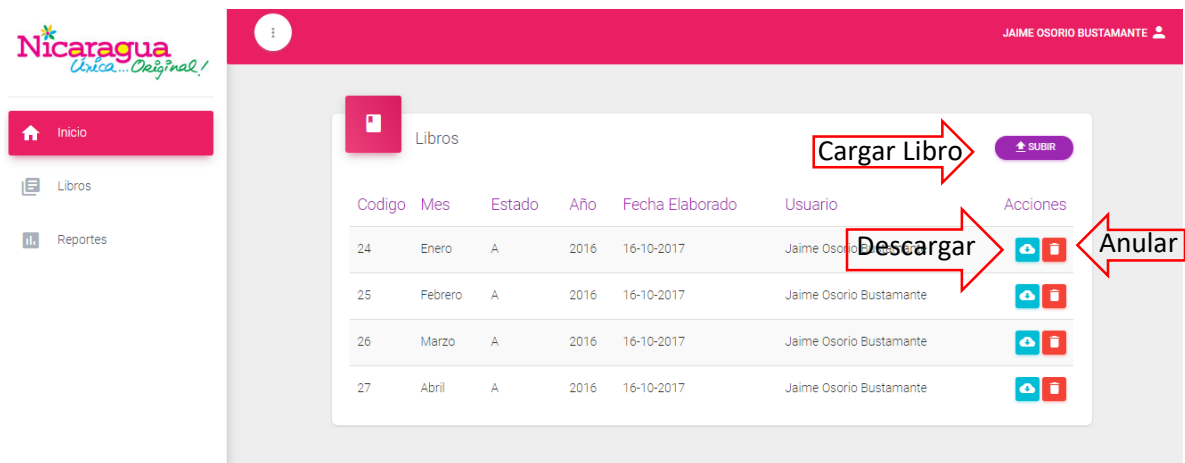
Nicaragua
Única... Original!

Inicio
Libros
Reportes

JAIME OSORIO BUSTAMANTE

Libros

Cargar Libro

SUBIR

| Codigo | Mes | Estado | Año | Fecha Elaborado | Usuario | Acciones |
|---|---|---|---|---|---|---|
| 24 | Enero | A | 2016 | 16-10-2017 | Jaime Osorio Bustamante | |
| 25 | Febrero | A | 2016 | 16-10-2017 | Jaime Osorio Bustamante | |
| 26 | Marzo | A | 2016 | 16-10-2017 | Jaime Osorio Bustamante | |
| 27 | Abril | A | 2016 | 16-10-2017 | Jaime Osorio Bustamante | |

Descargar
Anular